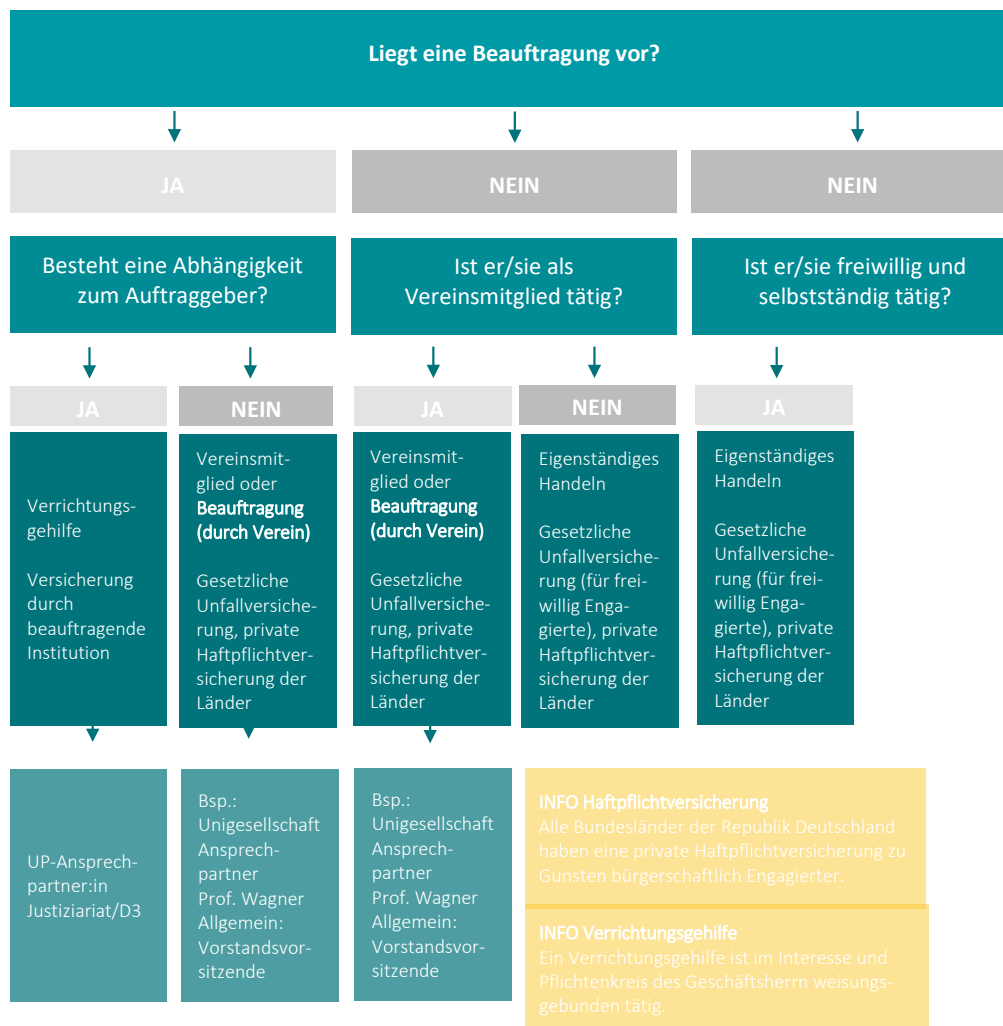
Liegt eine Beauftragung vor?

JA

NEIN

NEIN

Besteht eine Abhängigkeit zum Auftraggeber?

Ist er/sie als Vereinsmitglied tätig?

Ist er/sie freiwillig und selbstständig tätig?

JA

NEIN

JA

NEIN

JA

Verrichtungsgehilfe

Versicherung durch beauftragende Institution

Vereinsmitglied oder **Beauftragung (durch Verein)**

Gesetzliche Unfallversicherung, private Haftpflichtversicherung der Länder

Vereinsmitglied oder **Beauftragung (durch Verein)**

Gesetzliche Unfallversicherung, private Haftpflichtversicherung der Länder

Eigenständiges Handeln

Gesetzliche Unfallversicherung (für freiwillig Engagierte), private Haftpflichtversicherung der Länder

Eigenständiges Handeln

Gesetzliche Unfallversicherung (für freiwillig Engagierte), private Haftpflichtversicherung der Länder

UP-Ansprechpartner:in Justiziariat/D3

Bsp.: Unigesellschaft Ansprechpartner Prof. Wagner Allgemein: Vorstandsvorsitzende

Bsp.: Unigesellschaft Ansprechpartner Prof. Wagner Allgemein: Vorstandsvorsitzende

INFO Haftpflichtversicherung
Alle Bundesländer der Republik Deutschland haben eine private Haftpflichtversicherung zu Gunsten bürgerschaftlich Engagierter.

INFO Verrichtungsgehilfe
Ein Verrichtungsgehilfe ist im Interesse und Pflichtenkreis des Geschäftsherrn weisungsgebunden tätig.